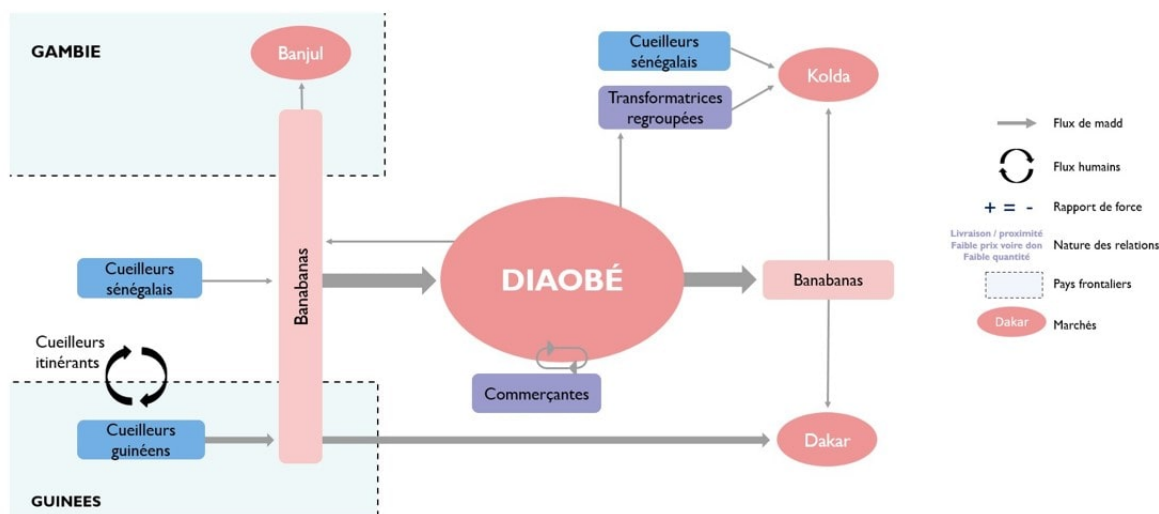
GAMBIE

Banjul

Cueilleurs sénégalais

Transformatrices regroupées

Kolda

Flux de madd

Flux humains

+ = - Rapport de force

Livraison / proximité
Faible prix voire don
Faible quantité
Nature des relations

Pays frontaliers

Dakar Marchés

Cueilleurs sénégalais

Banabanas

DIAOBÉ

Banabanas

Cueilleurs itinérants

Commerçantes

Cueilleurs guinéens

Dakar

GUINEES